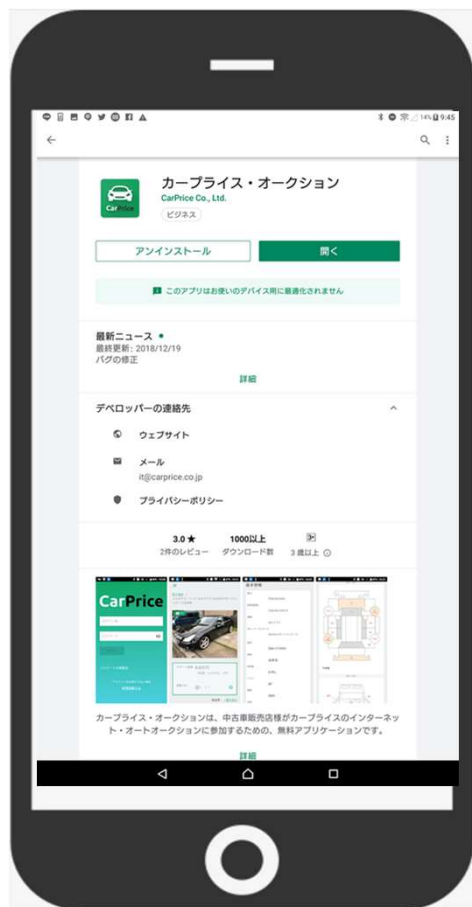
14% 9:45

カープライス・オークション
CarPrice Co., Ltd.
ビジネス

CarPrice

アンインストール
開く

このアプリはお使いのデバイス用に最適化されません

最新ニュース •
最終更新: 2018/12/19
バグの修正

詳細

デベロッパーの連絡先

ウェブサイト

メール
it@carprice.co.jp

プライバシーポリシー

3.0 ★
2件のレビュー

1000以上
ダウンロード数

3 歳以上

CarPrice

カープライス・オークションは、中古車販売店様がカープライスのインターネット・オートオークションに参加するための、無料アプリケーションです。

詳細